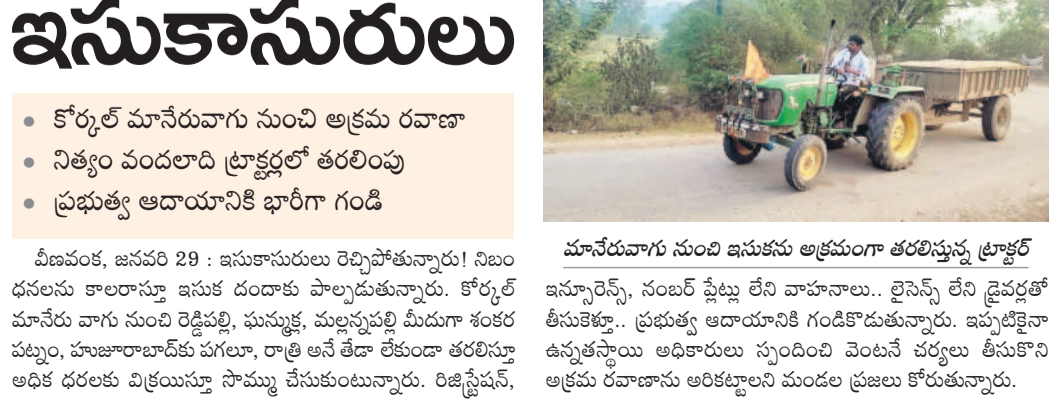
ఇసుకాసురులు

• కోర్కల్ మానేరువాగు నుంచి అక్రమ రవాణా
• నిత్యం వందలాది ట్రాక్టర్లలో తరలింపు
• ప్రభుత్వ ఆదాయానికి భారీగా గండి

వీణవంక, జనవరి 29 : ఇసుకాసురులు రెచ్చిపోతున్నారు! నిబంధనలను కాలరాస్తూ ఇసుక దందాకు పాల్పడుతున్నారు. కోర్కల్ మానేరు వాగు నుంచి రెడ్డిపల్లి, ఘన్ముక్ల, మల్లన్నపల్లి మీదుగా శంకరపట్నం, హుజూరాబాద్‌కు పగలూ, రాత్రి అనే తేడా లేకుండా తరలిస్తూ అధిక ధరలకు విక్రయిస్తూ సొమ్ము చేసుకుంటున్నారు. రిజిస్ట్రేషన్, ఇన్సూరెన్స్, నంబర్ ప్లేట్లు లేని వాహనాలు.. లైసెన్స్ లేని డ్రైవర్లతో తీసుకెళ్తూ.. ప్రభుత్వ ఆదాయానికి గండికొడుతున్నారు. ఇప్పటికైనా ఉన్నతస్థాయి అధికారులు స్పందించి వెంటనే చర్యలు తీసుకొని అక్రమ రవాణాను అరికట్టాలని మండల ప్రజలు కోరుతున్నారు.

మానేరువాగు నుంచి ఇసుకను అక్రమంగా తరలిస్తున్న ట్రాక్టర్